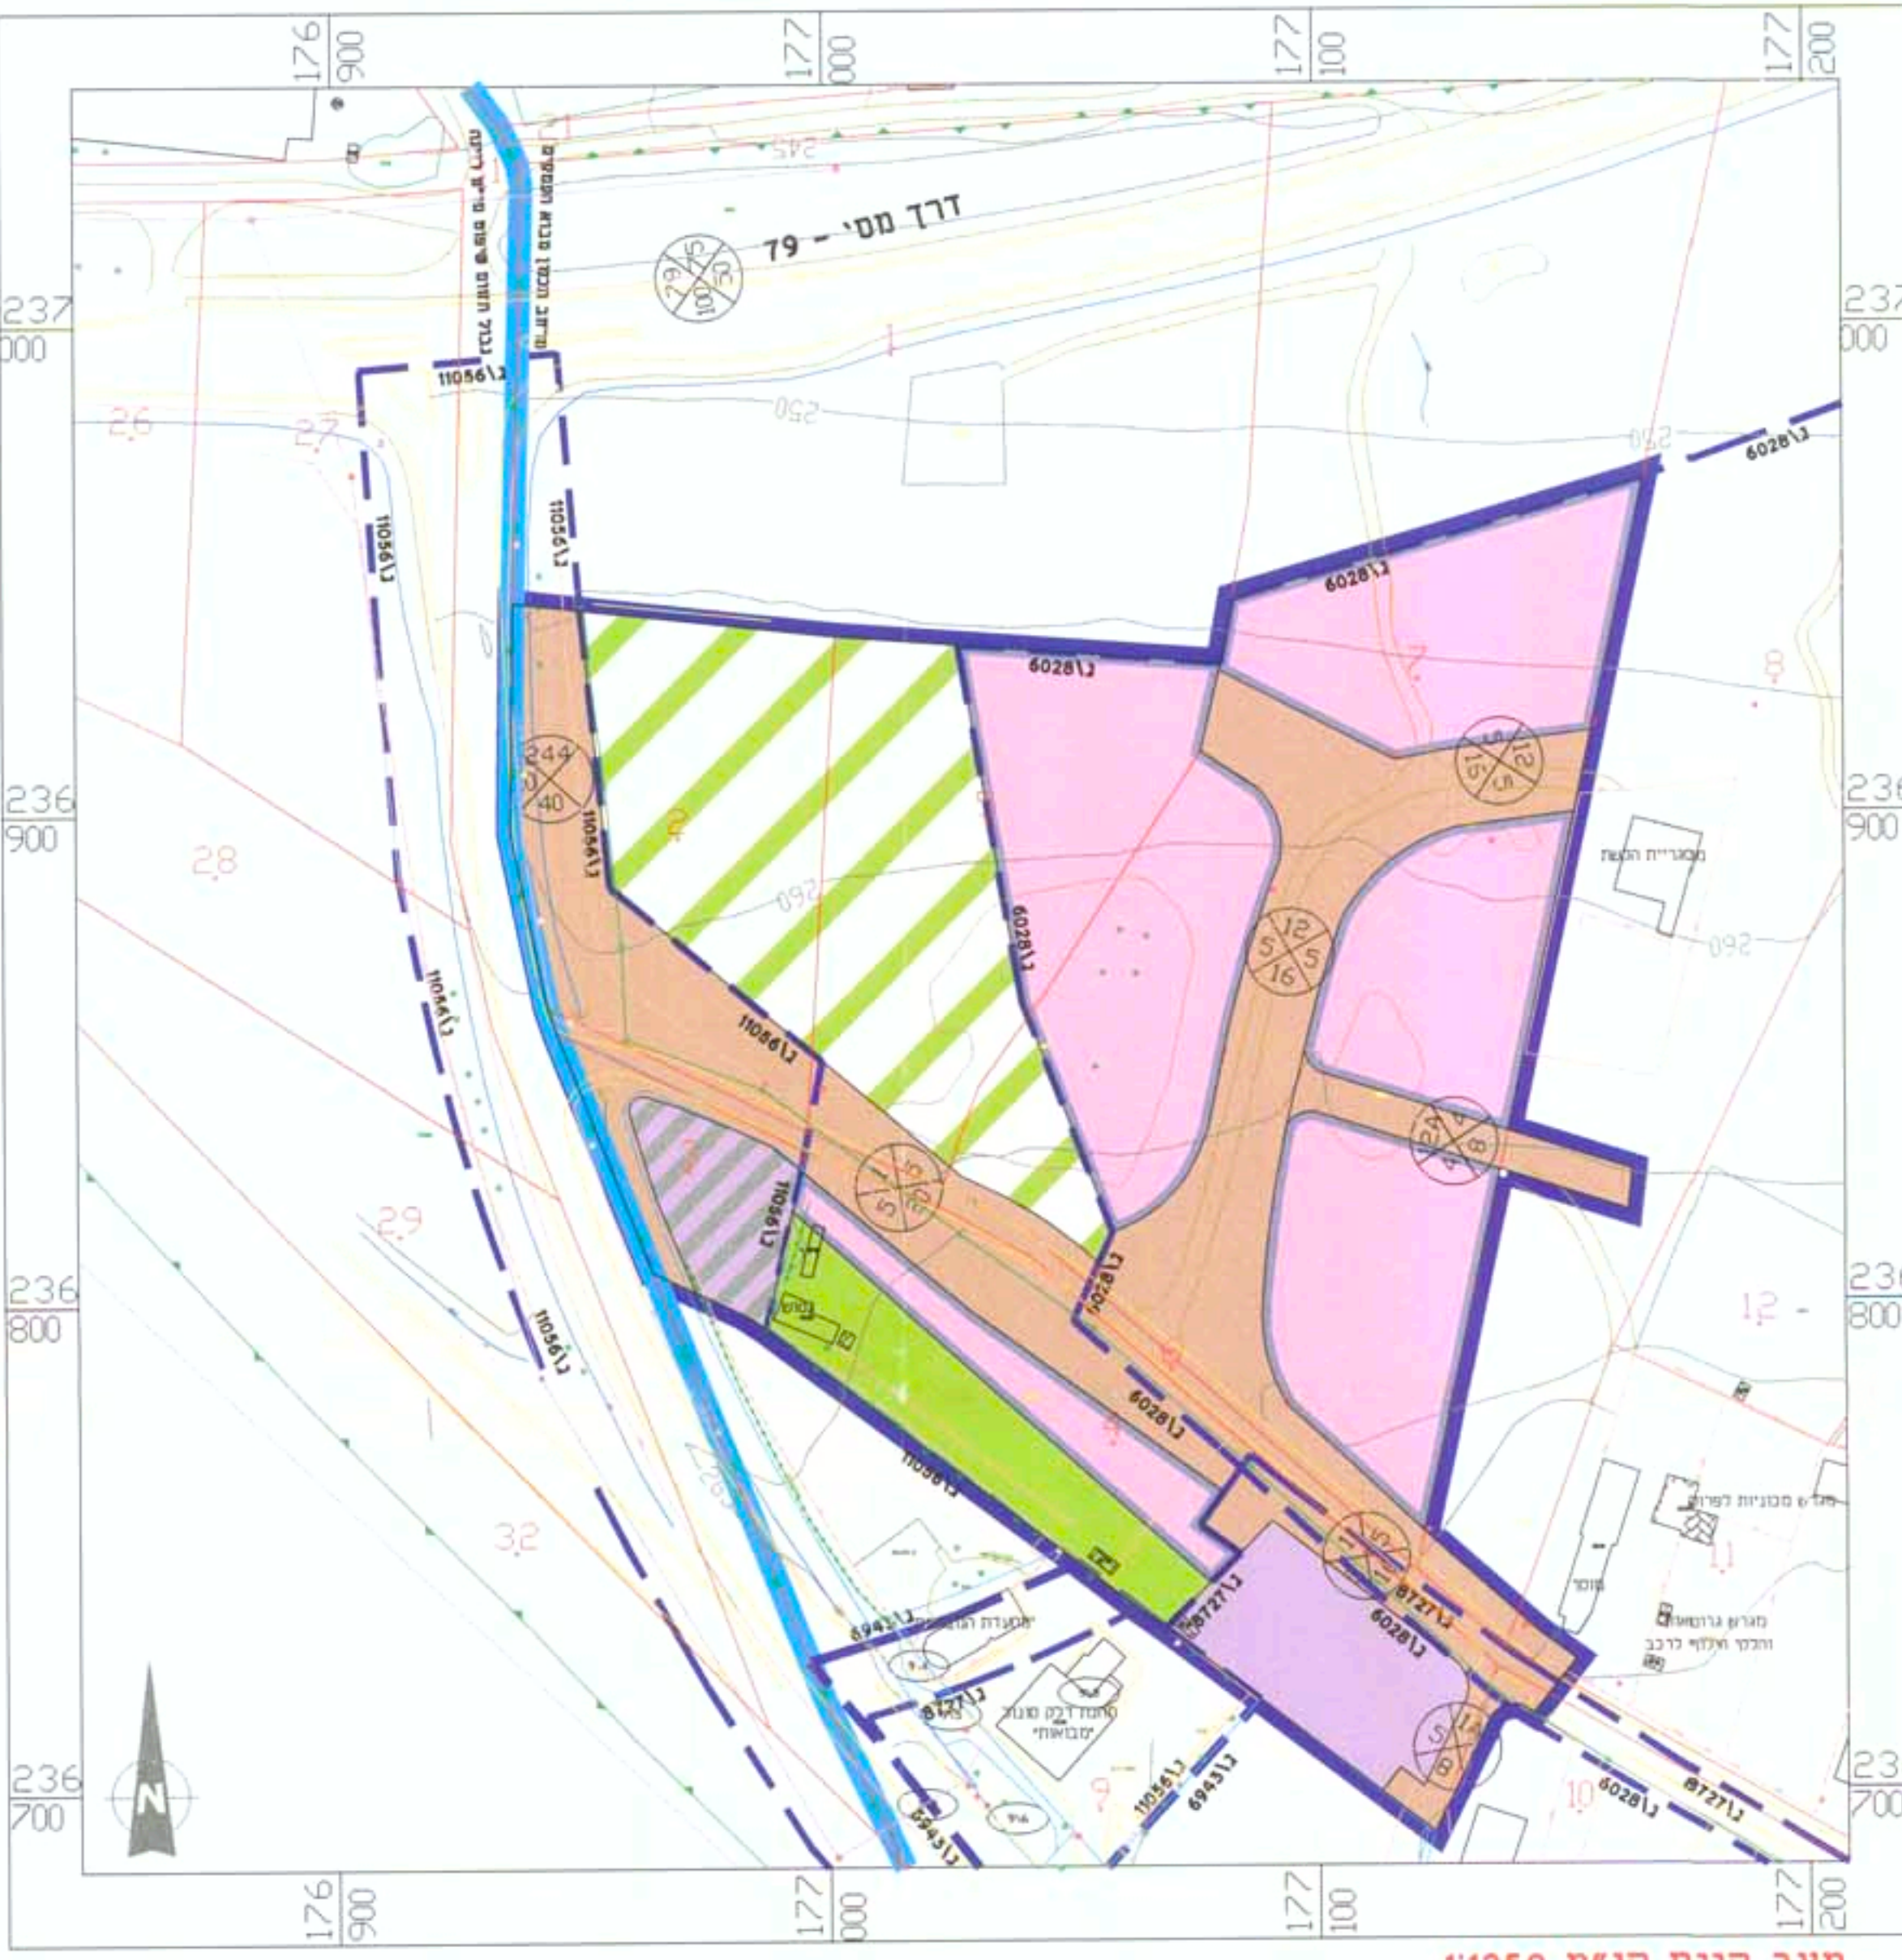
176 900
177 000
177 100
177 200
237 000
237 000
236 900
236 900
236 800
236 800
236 700
236 700
176 900
177 000
177 100
177 200
דרך מס' – 79
29 100 30 25
245
250
250
250
260
260
ג\11056
ג\11056
ג\11056
ג\11056
ג\11056
ג\11056
ג\11056
ג\11056
ג\6028
ג\6028
ג\6028
ג\6028
ג\6028
ג\6028
ג\6028
ג\6028
ג\8727
ג\8727
ג\8727
ג\8727
ג\6943
ג\6943
ג\6943
26
27
28
29
32
8
12
10
9
244 40
12 5 16 5
15 5 15
24 4 8
5 14
מסגריית הבשת
מגרש מכוניות לפירוק
מוסך
מגרש גרוטאות והלקי חלוף לרכב
מתחם דלק סונול "מבואות"
N
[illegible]